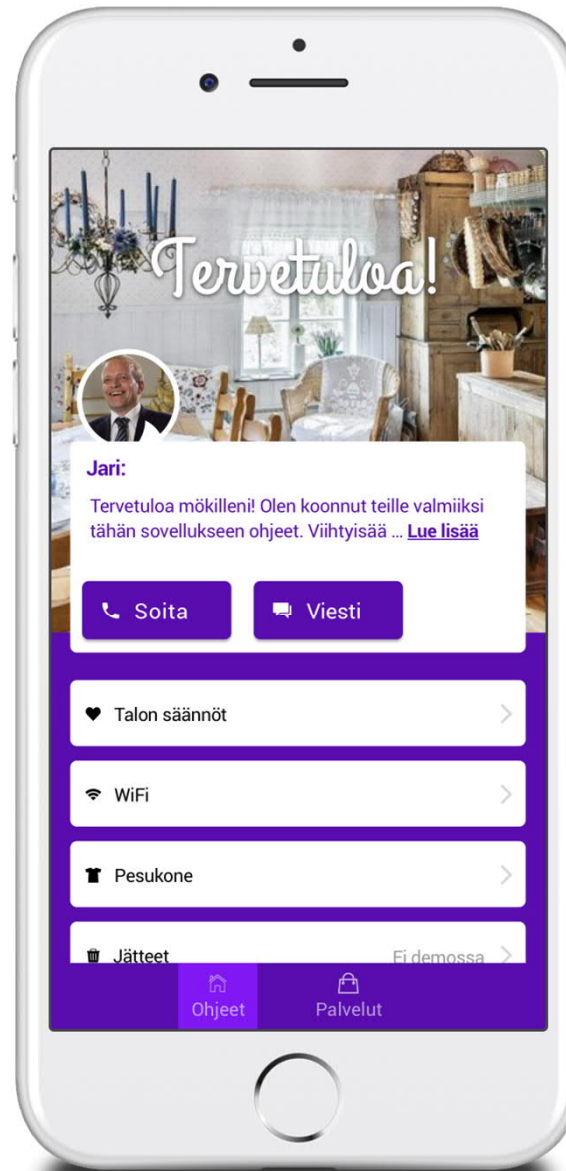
Tervetuloa!

Jari:

Tervetuloa mökilleni! Olen koonnut teille valmiiksi tähän sovellukseen ohjeet. Viihtyisää ... Lue lisää

Soita

Viesti

Talon säännöt

WiFi

Pesukone

Jätteet

Ei demossa

Ohjeet

Palvelut